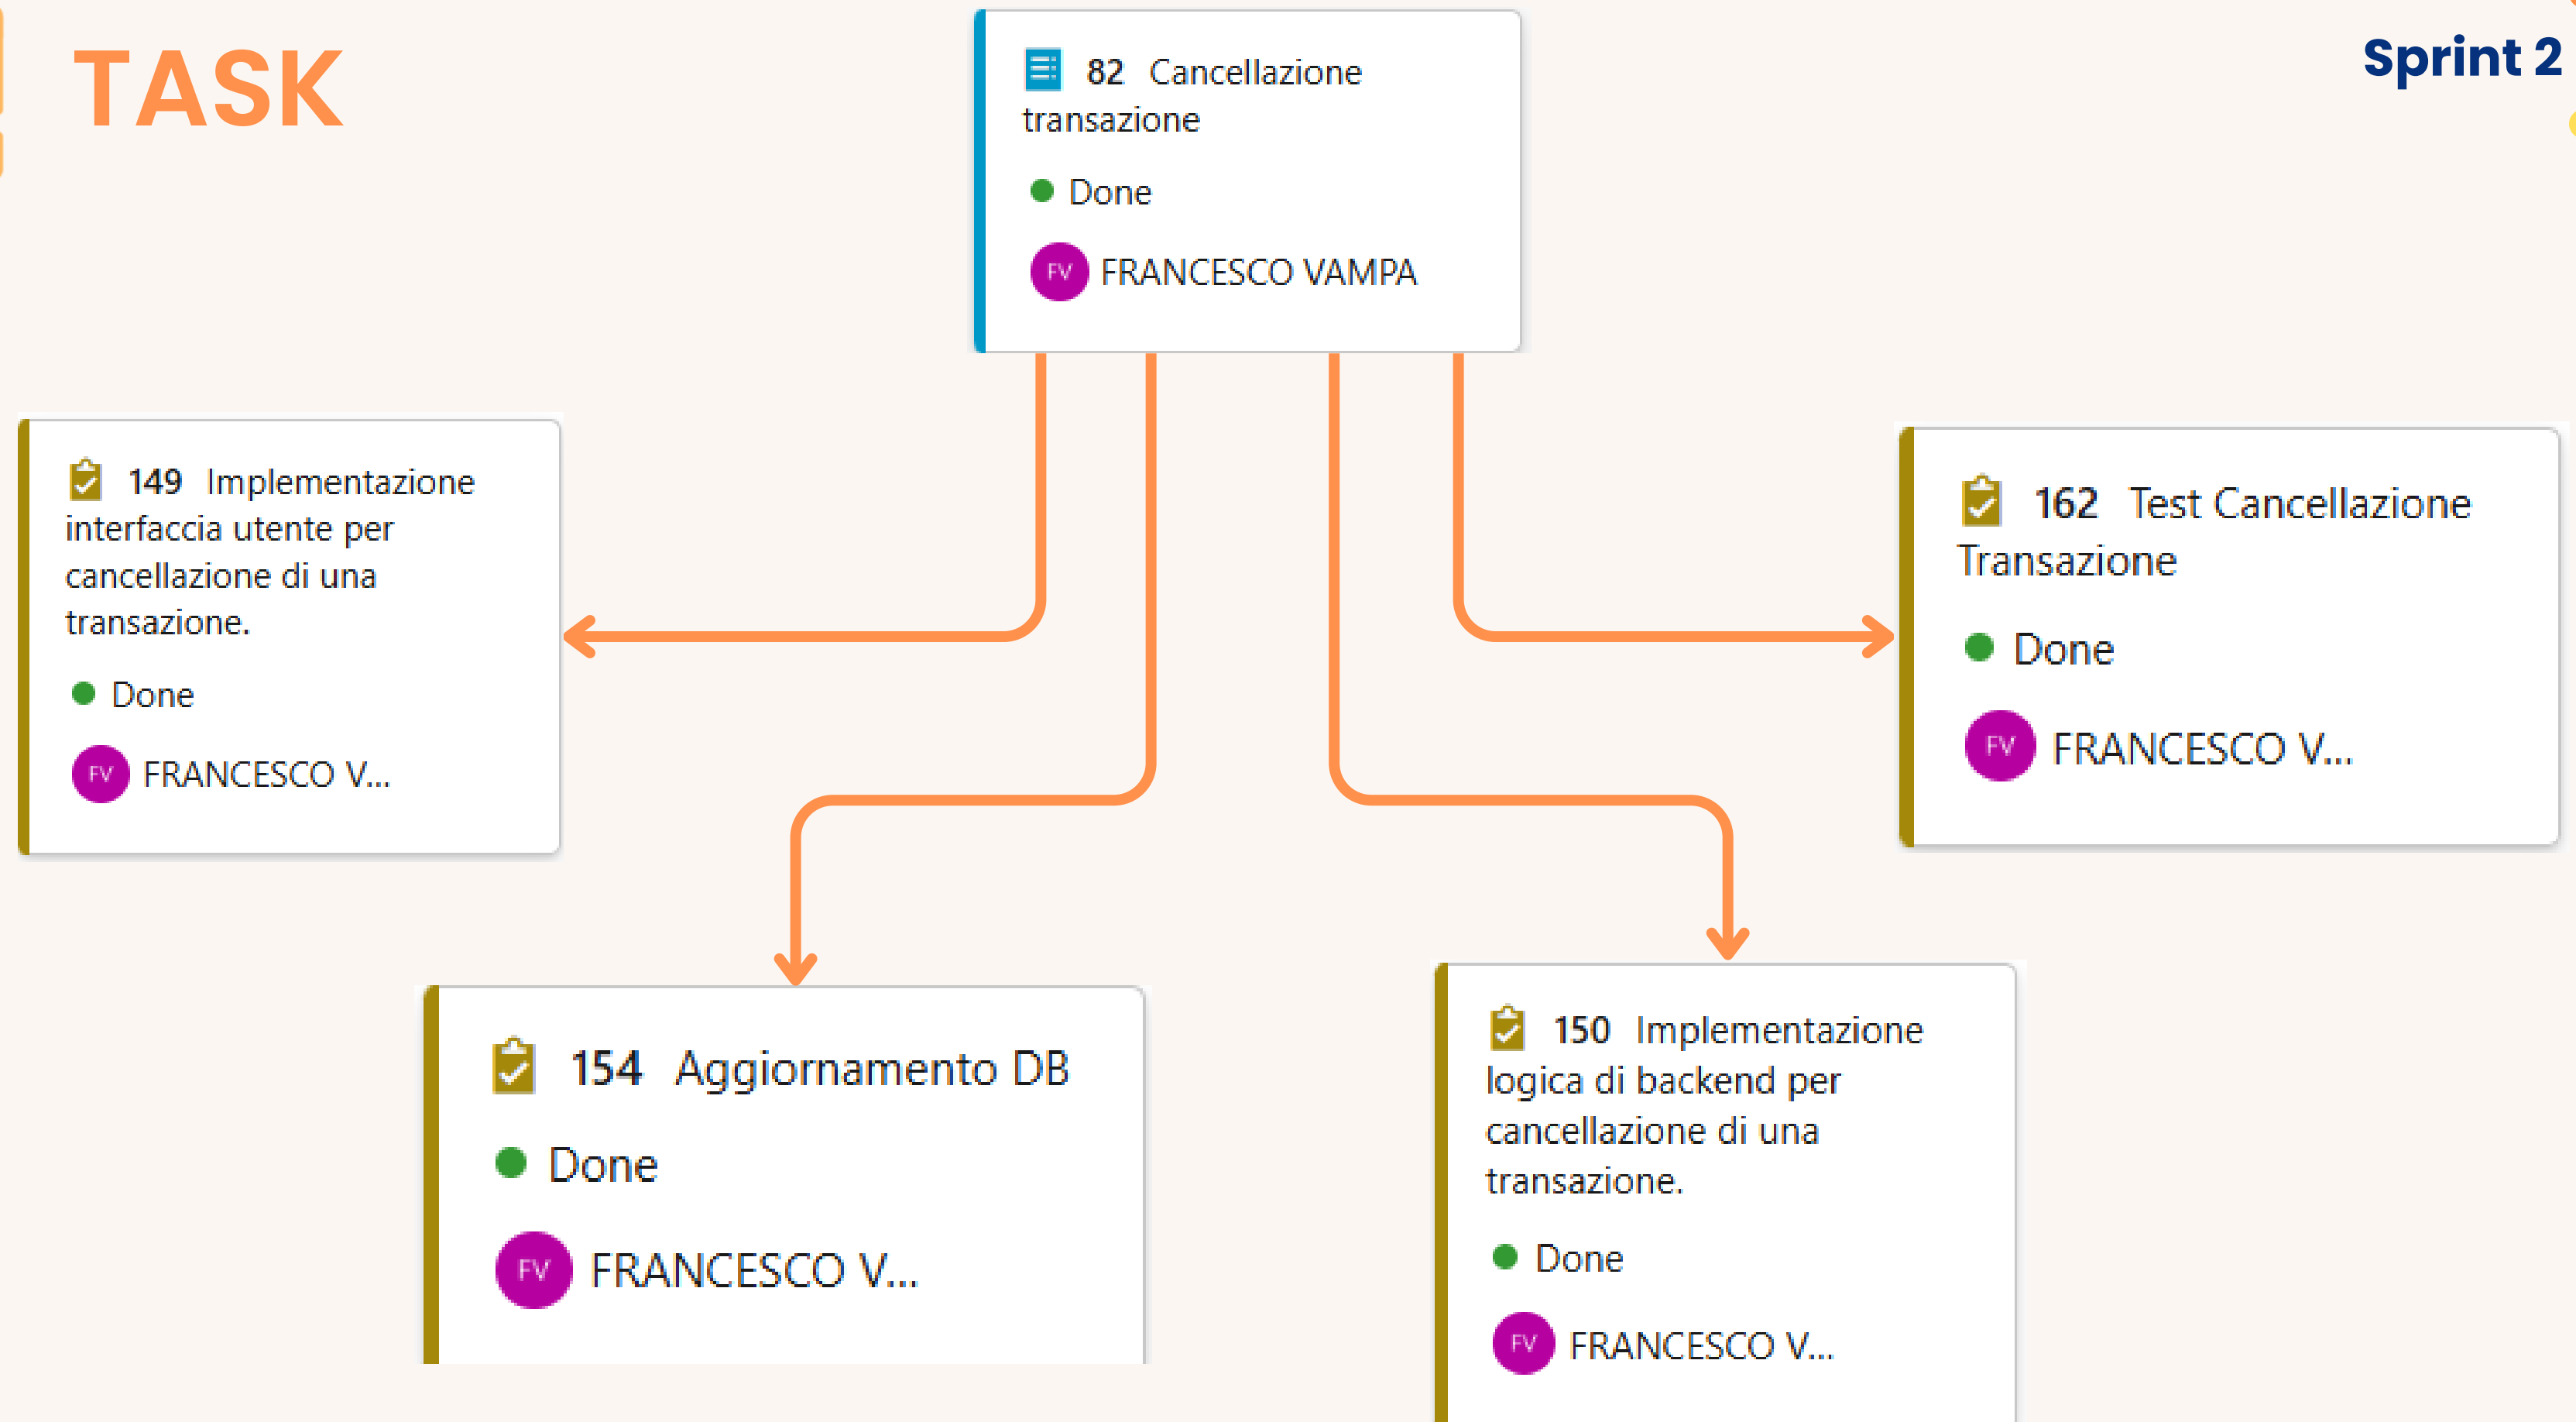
TASK

Sprint 2

82 Cancellazione transazione

Done

FV FRANCESCO VAMPA

149 Implementazione interfaccia utente per cancellazione di una transazione.

Done

FV FRANCESCO V...

162 Test Cancellazione Transazione

Done

FV FRANCESCO V...

154 Aggiornamento DB

Done

FV FRANCESCO V...

150 Implementazione logica di backend per cancellazione di una transazione.

Done

FV FRANCESCO V...